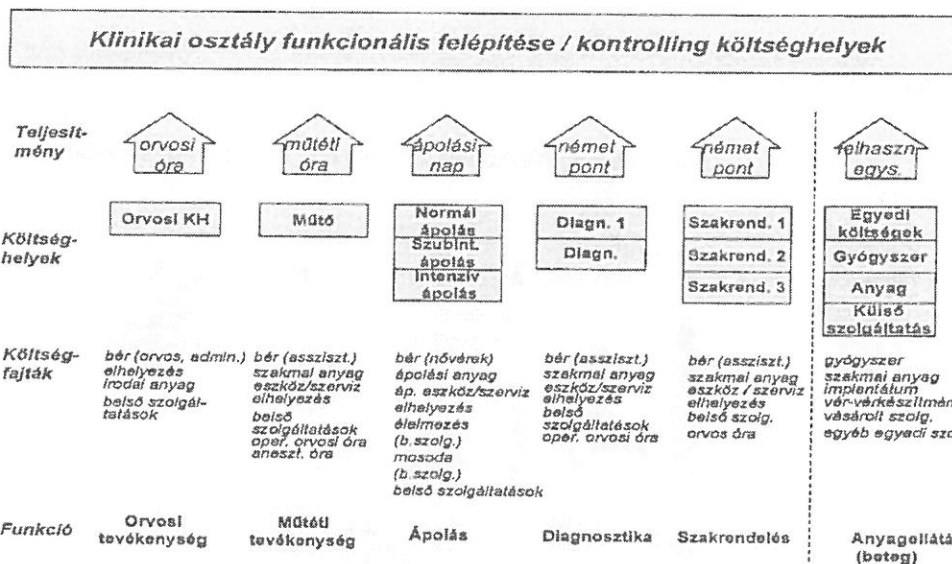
Klinikai osztály funkcionális felépítése / kontrolling költséghelyek

Teljesítmény

orvosi óra

műtéti óra

ápolási nap

német pont

német pont

felhaszn. egys.

Költséghelyek

Orvosi KH

Műtő

Normál ápolás

Szubint. ápolás

Intenzív ápolás

Diagn. 1

Diagn.

Szakrend. 1

Szakrend. 2

Szakrend. 3

Egyedi költségek

Gyógyszer

Anyag

Külső szolgáltatás

Költségfajták

bér (orvos, admin.) elhelyezés irodai anyag belső szolgáltatások

bér (assziszt.) szakmai anyag eszköz/szerviz elhelyezés belső szolgáltatások oper. orvosi óra aneszt. óra

bér (nővérek) ápolási anyag áp. eszköz/szerviz elhelyezés élelmezés (b.szolg.) mosoda (b.szolg.) belső szolgáltatások

bér (assziszt.) szakmai anyag eszköz/szerviz elhelyezés belső szolgáltatások oper. orvosi óra

bér (assziszt.) szakmai anyag eszköz / szerviz elhelyezés belső szolg. orvos óra

gyógyszer szakmai anyag implantátum vér-vérkészítmén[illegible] vásárolt szolg. egyéb egyedi szo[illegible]

Funkció

Orvosi tevékenység

Műtéti tevékenység

Ápolás

Diagnosztika

Szakrendelés

Anyagellátá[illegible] (beteg)